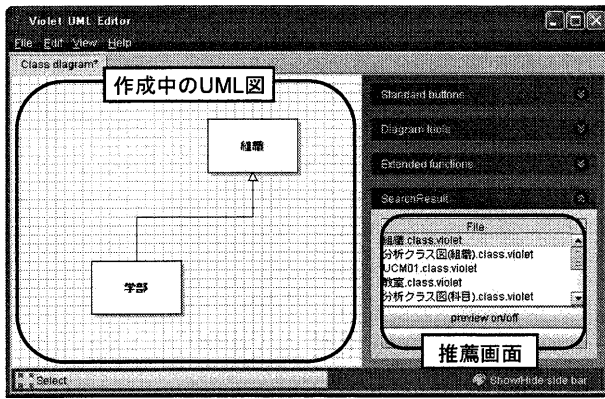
Violet UML Editor

File Edit View Help

Class diagram*

作成中のUML図

組織

学部

Standard buttons

Diagram tools

Extended functions

SearchResult

File

組織.class.violet

分析クラス図(組織).class.violet

UCM01.class.violet

教室.class.violet

分析クラス図(科目).class.violet

preview on/off

推薦画面

Select

Show/Hide side bar